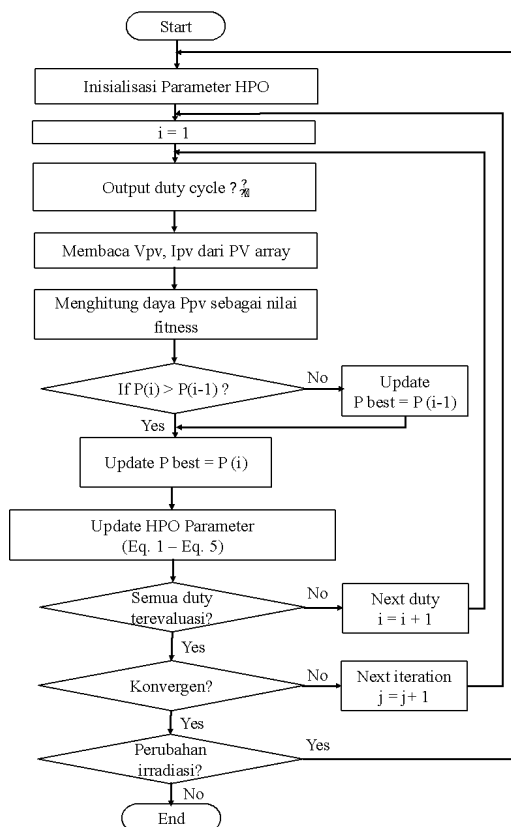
Start

Inisialisasi Parameter HPO

i = 1

Output duty cycle ?$^{?}_{?}$

Membaca Vpv, Ipv dari PV array

Menghitung daya Ppv sebagai nilai fitness

If P(i) > P(i-1) ?

No

Update P best = P (i-1)

Yes

Update P best = P (i)

Update HPO Parameter (Eq. 1 – Eq. 5)

Semua duty terevaluasi?

No

Next duty i = i + 1

Yes

Konvergen?

No

Next iteration j = j+ 1

Yes

Perubahan irradiasi?

Yes

No

End